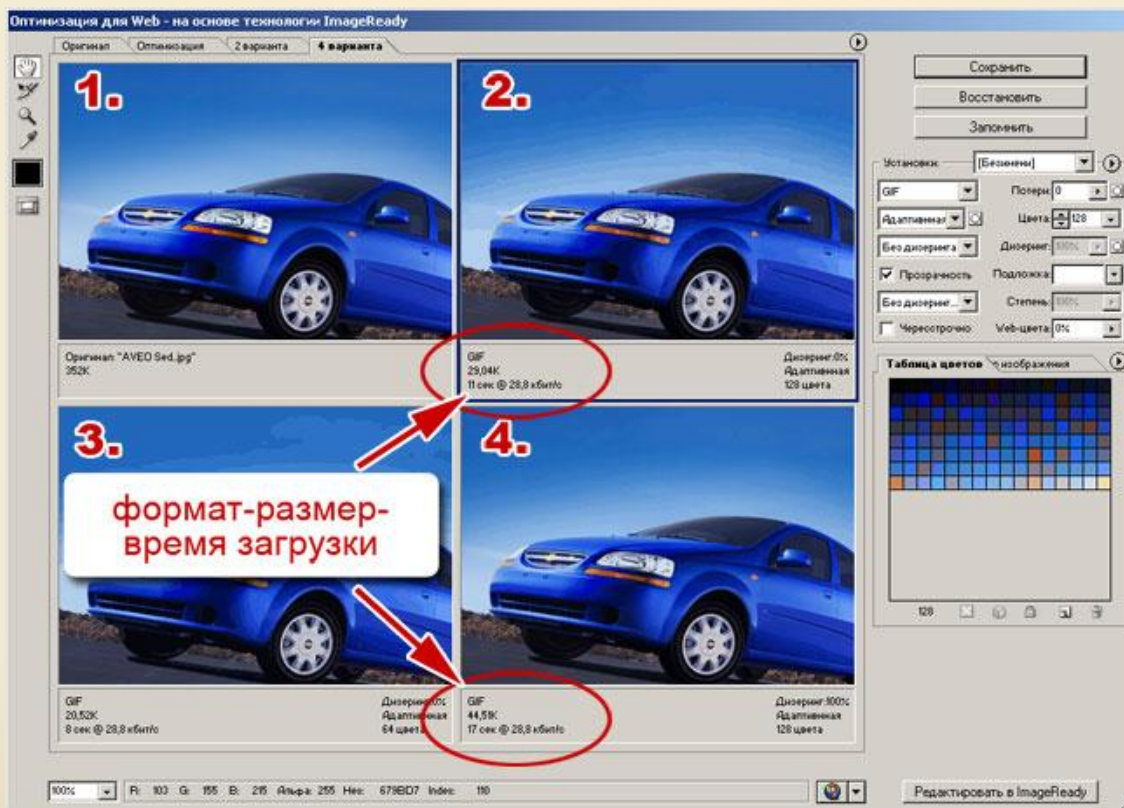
Оптимизация для Web - на основе технологии ImageReady

Оригинал | Оптимизация | 2 варианта | 4 варианта

1.

2.

Оригинал: "AVEO Sed.jpg"
352K

GIF
29,04K
11 сек @ 28,8 кбит/с

Дизеринг:0%
Адаптивная
128 цвета

3.

4.

формат-размер-время загрузки

GIF
20,52K
8 сек @ 28,8 кбит/с

Дизеринг:0%
Адаптивная
64 цвета

GIF
44,51K
17 сек @ 28,8 кбит/с

Дизеринг:100%
Адаптивная
128 цвета

Сохранить
Восстановить
Запомнить

Установки: [Безымянн]
GIF
Потери: 0
Адаптивная
Цвета: 128
Без дизеринга
Дизеринг: 100%
Прозрачность
Подложка:
Без дизеринг...
Степень: 100%
Чересстрочно
Web-цвета: 0%

Таблица цветов | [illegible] изображения

128

100% | R: 103 G: 155 B: 215 Альфа: 255 Hex: 679BD7 Index: 110

Редактировать в ImageReady